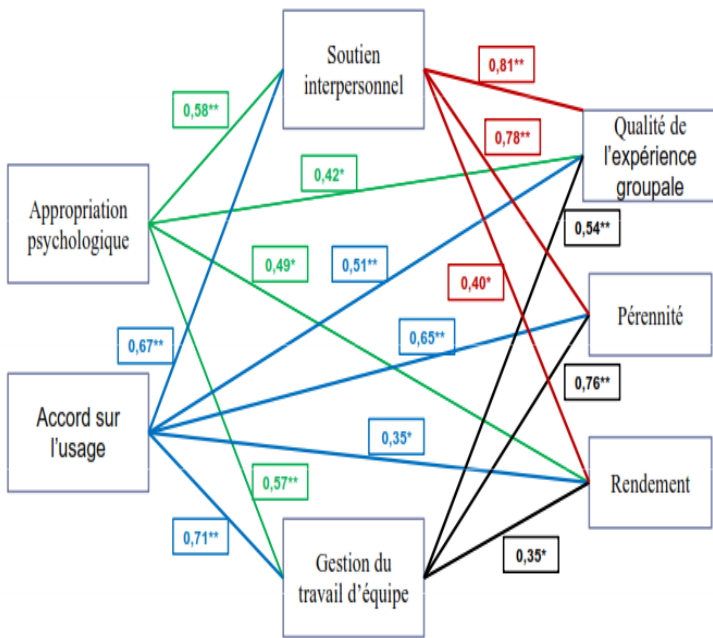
Soutien interpersonnel

0,81**

0,58**

0,78**

Qualité de l'expérience groupale

0,42*

Appropriation psychologique

0,54**

0,49*

0,51**

0,40*

0,67**

0,65**

Pérennité

Accord sur l'usage

0,76**

0,35*

0,57**

Rendement

0,71**

0,35*

Gestion du travail d'équipe